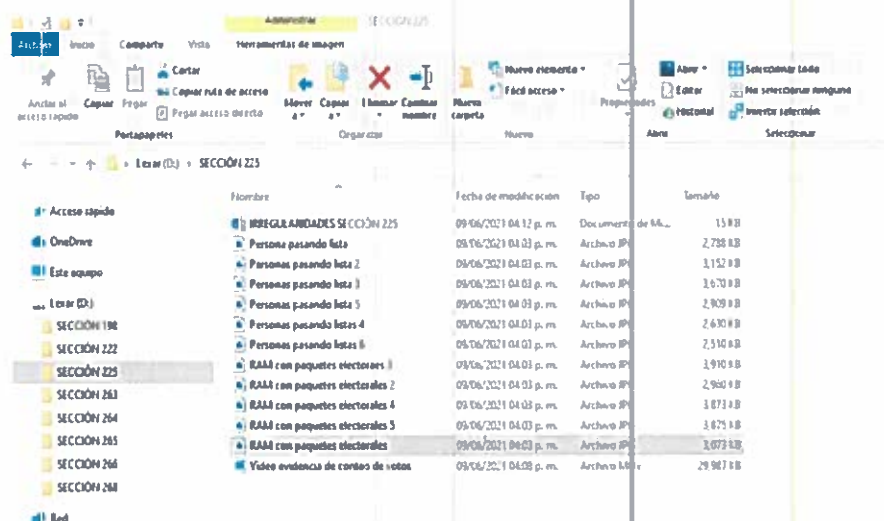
Administrar SECCIÓN 225

Archivo Inicio Compartir Vista Herramientas de imagen

Anclar al acceso rápido Copiar Pegar Cortar Copiar ruta de acceso Pegar acceso directo

Portapapeles

Mover a Copiar a Eliminar Cambiar nombre

Organizar

Nueva carpeta Nuevo elemento Fácil acceso

Nuevo

Propiedades Abrir Editar Historial

Abrir

Seleccionar todo No seleccionar ninguno Invertir selección

Seleccionar

← → ↑ > Lexar (D:) > SECCIÓN 225

Acceso rápido
OneDrive
Este equipo
Lexar (D:)
SECCIÓN 198
SECCIÓN 222
SECCIÓN 225
SECCIÓN 263
SECCIÓN 264
SECCIÓN 265
SECCIÓN 266
SECCIÓN 268
Red

| Nombre | Fecha de modificación | Tipo | Tamaño |
|---|---|---|---|
| IRREGULARIDADES SECCIÓN 225 | 09/06/2021 04:12 p. m. | Documento de M... | 15 KB |
| Personas pasando lista | 09/06/2021 04:03 p. m. | Archivo JP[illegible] | 2,738 KB |
| Personas pasando lista 2 | 09/06/2021 04:03 p. m. | Archivo JP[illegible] | 3,152 KB |
| Personas pasando lista 3 | 09/06/2021 04:03 p. m. | Archivo JP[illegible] | 3,670 KB |
| Personas pasando lista 5 | 09/06/2021 04:03 p. m. | Archivo JP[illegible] | 2,909 KB |
| Personas pasando listas 4 | 09/06/2021 04:03 p. m. | Archivo JP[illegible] | 2,630 KB |
| Personas pasando listas 6 | 09/06/2021 04:03 p. m. | Archivo JP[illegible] | 2,510 KB |
| RAM con paquetes electorales 1 | 09/06/2021 04:03 p. m. | Archivo JP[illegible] | 3,910 KB |
| RAM con paquetes electorales 2 | 09/06/2021 04:03 p. m. | Archivo JP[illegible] | 2,960 KB |
| RAM con paquetes electorales 4 | 09/06/2021 04:03 p. m. | Archivo JP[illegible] | 3,873 KB |
| RAM con paquetes electorales 5 | 09/06/2021 04:03 p. m. | Archivo JP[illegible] | 3,875 KB |
| RAM con paquetes electorales | 09/06/2021 04:03 p. m. | Archivo JP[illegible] | 3,073 KB |
| Video evidencia de conteo de votos | 09/06/2021 04:08 p. m. | Archivo MP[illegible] | 29,987 KB |